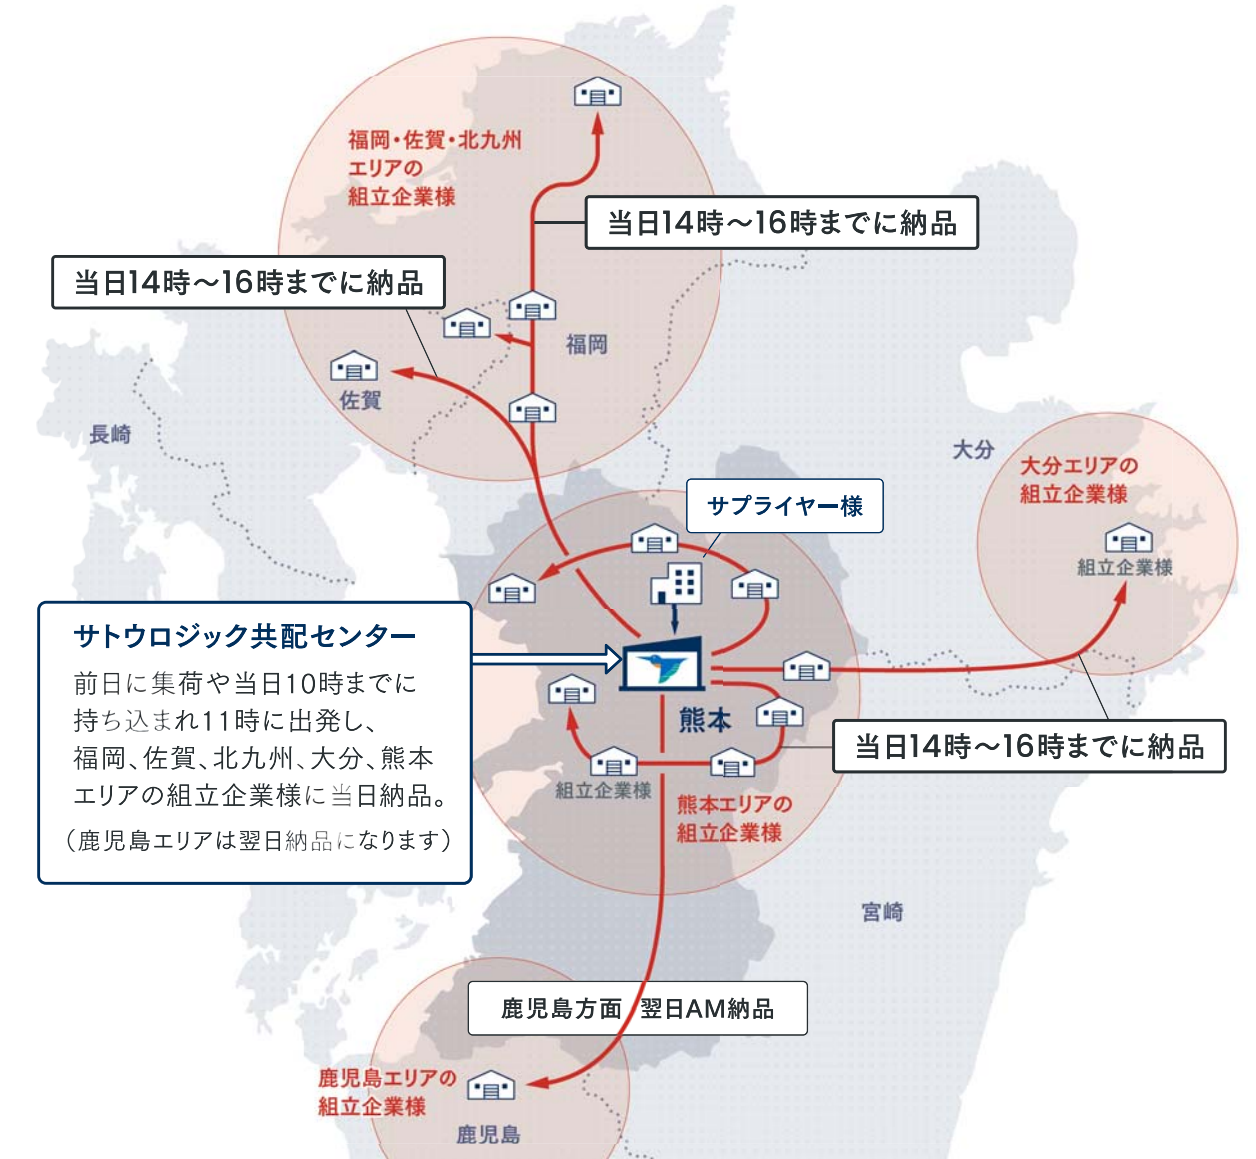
福岡・佐賀・北九州エリアの組立企業様

当日14時～16時までに納品

当日14時～16時までに納品

福岡

佐賀

長崎

大分

大分エリアの組立企業様

組立企業様

サプライヤー様

サトウロジック共配センター

前日に集荷や当日10時までに持ち込まれ11時に出発し、福岡、佐賀、北九州、大分、熊本エリアの組立企業様に当日納品。

（鹿児島エリアは翌日納品になります）

熊本

当日14時～16時までに納品

組立企業様

熊本エリアの組立企業様

宮崎

鹿児島方面 翌日AM納品

鹿児島エリアの組立企業様

鹿児島